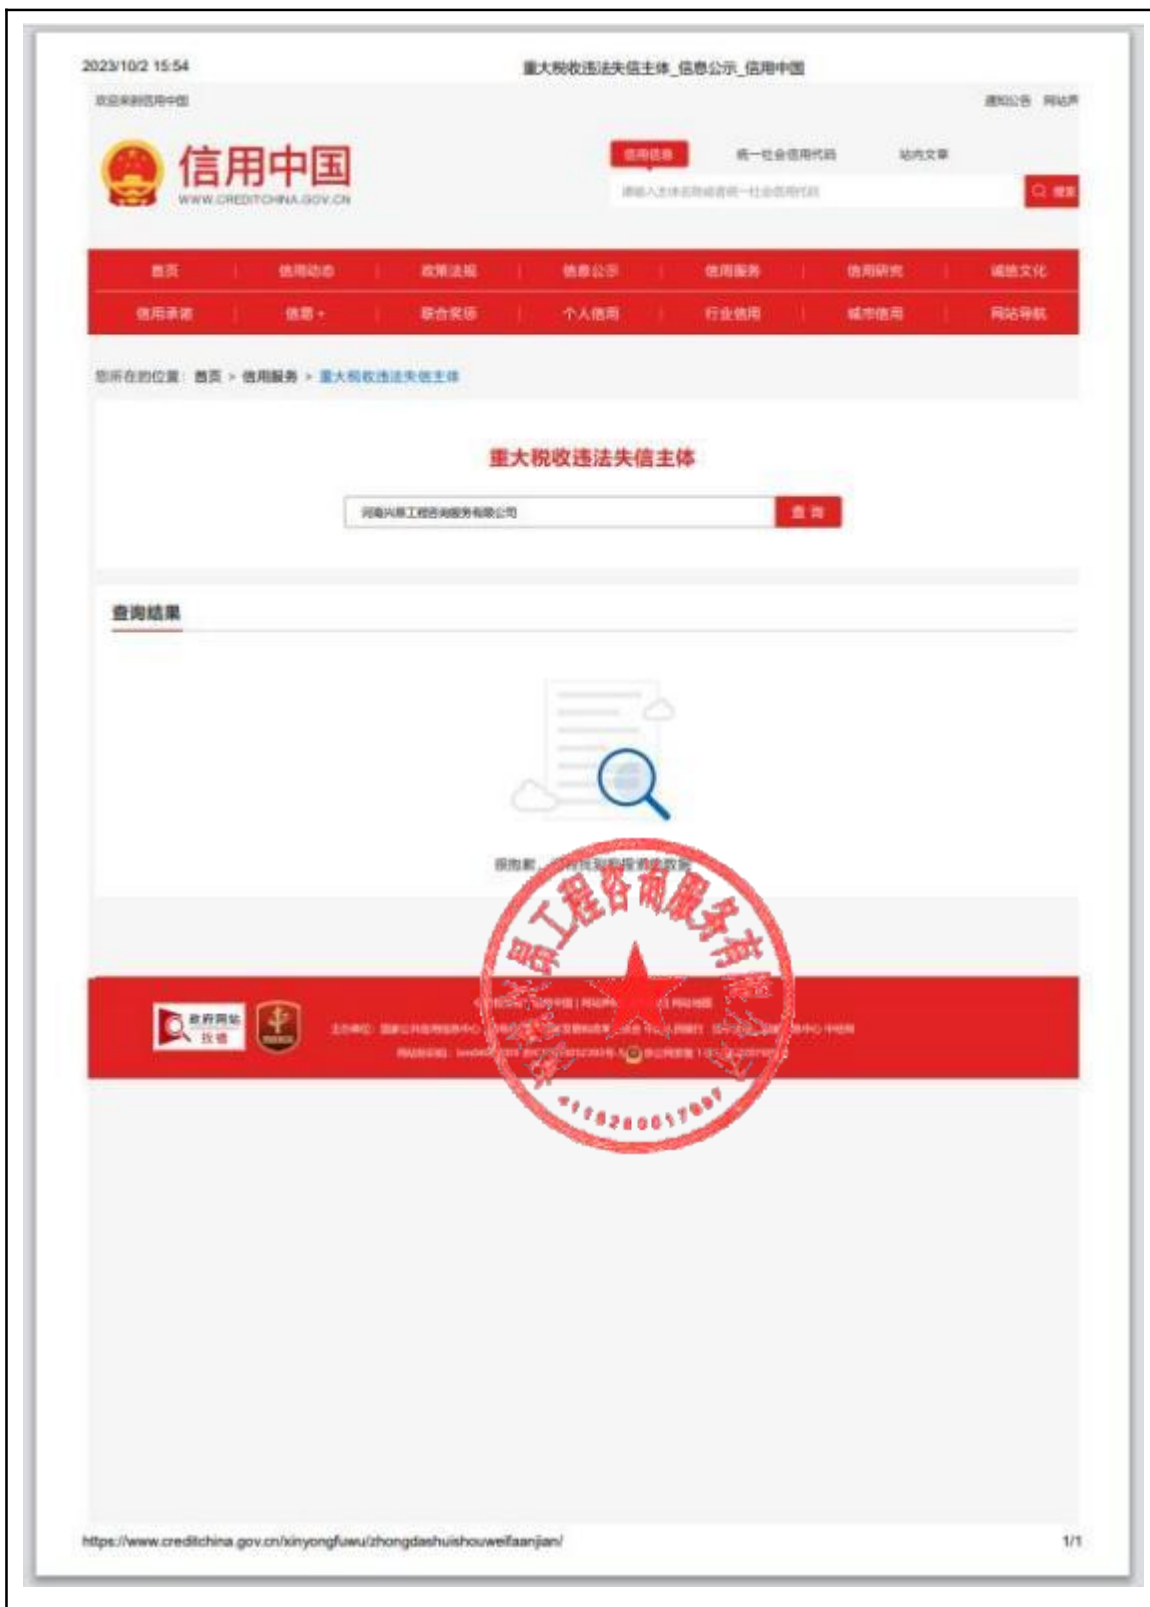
2023/10/2 15:54

重大税收违法失信主体_信息公示_信用中国

欢迎来到信用中国

通知公告 网站声

信用中国
WWW.CREDITCHINA.GOV.CN

信用信息 统一社会信用代码 站内文章

请输入主体名称或者统一社会信用代码

搜索

首页 | 信用动态 | 政策法规 | 信息公示 | 信用服务 | 信用研究 | 诚信文化
信用承诺 | 信易+ | 联合奖惩 | 个人信用 | 行业信用 | 城市信用 | 网站导航

您所在的位置：首页 > 信用服务 > 重大税收违法失信主体

重大税收违法失信主体

河南兴昇工程咨询服务有限公司

查询

查询结果

抱歉，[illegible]

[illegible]昇工程咨询服务有限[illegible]

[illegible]1528001709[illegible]

政府网站 找错

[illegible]

https://www.creditchina.gov.cn/xinyongfuwu/zhongdashuishouweifaanjian/

1/1